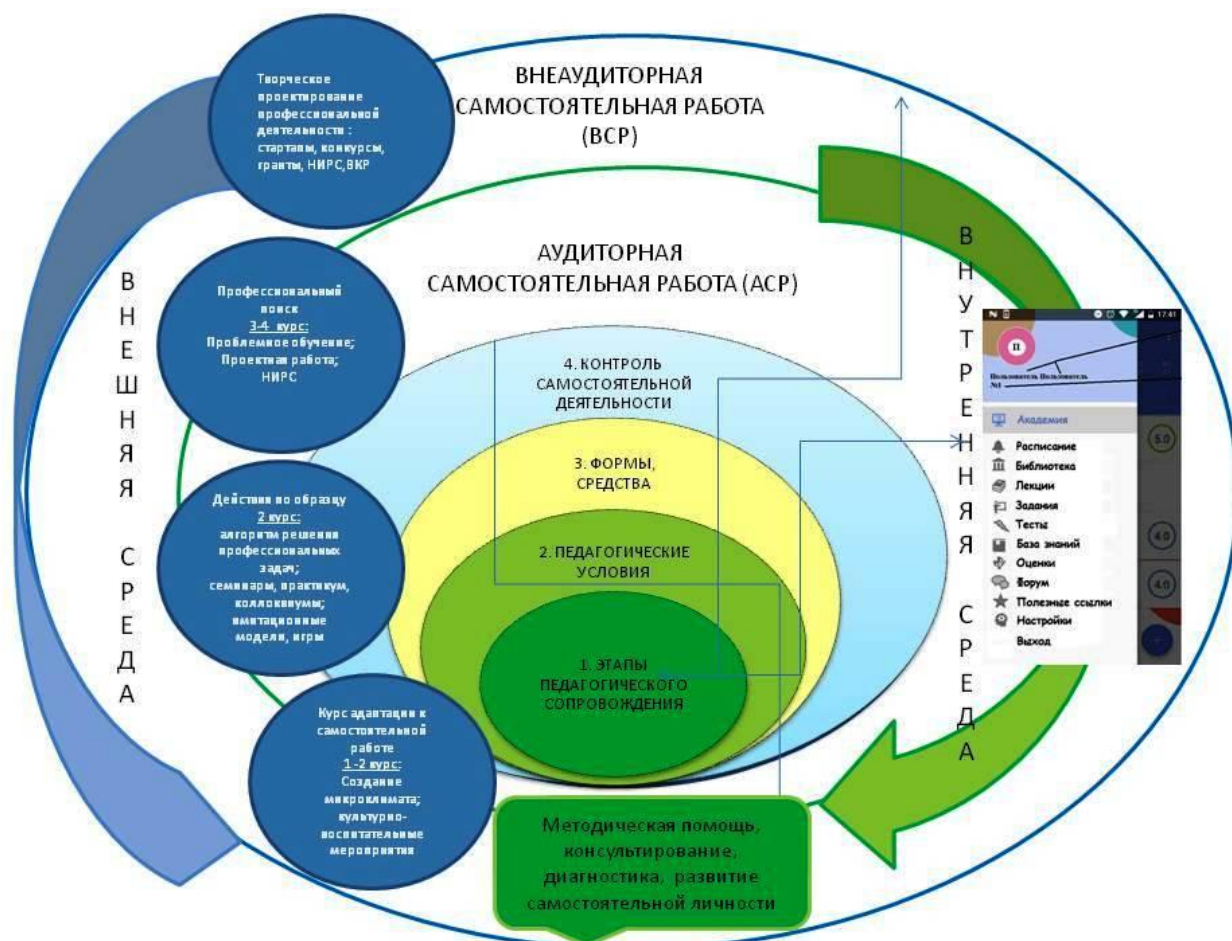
Творческое проектирование профессиональной деятельности : стартапы, конкурсы, гранты, НИРС, ВКР

ВНЕАУДИТОРНАЯ САМОСТОЯТЕЛЬНАЯ РАБОТА (ВСР)

АУДИТОРНАЯ САМОСТОЯТЕЛЬНАЯ РАБОТА (АСР)

В Н Е Ш Н Я Я С Р Е Д А

Профессиональный поиск
3-4 курс:
Проблемное обучение;
Проектная работа;
НИРС

4. КОНТРОЛЬ САМОСТОЯТЕЛЬНОЙ ДЕЯТЕЛЬНОСТИ

3. ФОРМЫ, СРЕДСТВА

Действия по образцу
2 курс:
алгоритм решения профессиональных задач;
семинары, практикум, коллоквиумы;
имитационные модели, игры

2. ПЕДАГОГИЧЕСКИЕ УСЛОВИЯ

1. ЭТАПЫ ПЕДАГОГИЧЕСКОГО СОПРОВОЖДЕНИЯ

Курс адаптации к самостоятельной работе
1-2 курс:
Создание микроклимата;
культурно-воспитательные мероприятия

Методическая помощь, консультирование, диагностика, развитие самостоятельной личности

В Н У Т Р Е Н Н Я Я С Р Е Д А

17:41
П
Пользователь Пользователь №1
Академия
Расписание
Библиотека
Лекции
Задания
Тесты
База знаний
Оценки
Форум
Полезные ссылки
Настройки
Выход
5.0
4.0
4.0